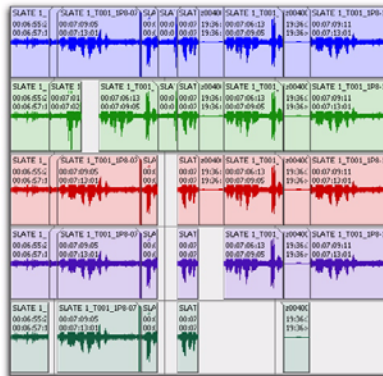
SLATE 1_ 00:06:55 00:06:57
SLATE 1_T001_1P8-07 00:07:09:05 00:07:13:01
SL 00
SLATE 00 00
SLA 00 00
20040 00:07 00:07
SLATE 1_T001 00:07:06:13 00:07:09:05
20040 19:36 19:36
SLATE 1_T001_1P8-0 00:07:09:11 00:07:13:01

SLATE 1_ 00:06:55 00:06:57
SLATE 1 00:07 00:07
SLATE 1_T001_1P8-07 00:07:09:05 00:07:13:01
SLA 00 00
SLA 00 00
20040 00:07 00:07
SLATE 1_T001 00:07:06:13 00:07:09:05
20040 19:36 19:36
SLATE 1_T001_1P8- 00:07:09:11 00:07:13:01

SLATE 1_ 00:06:55 00:06:57
SLATE 1_T001_1P8-07 00:07:09:05 00:07:13:01
SL 00 00
SLA 00 00
20040 00:07 00:07
SLATE 1_T001 00:07:06:13 00:07:09:05
20040 19:36 19:36
SLATE 1_T001_1P8- 00:07:09:11 00:07:13:01

SLATE 1_ 00:06:55 00:06:57
SLATE 1_T001_1P8-07 00:07:09:05 00:07:13:01
SL 00 00
SLAT 00 00
SLATE 1_T001 00:07:06:13 00:07:09:05
20040 19:36 19:36
SLATE 1_T001_1P8-0 00:07:09:11 00:07:13:01

SLATE 1_ 00:06:55 00:06:57
SLATE 1_T001_1P8-07 00:07:09:05 00:07:13:01
SL 00 00
SLAT 00 00
20040 19:36 19:36